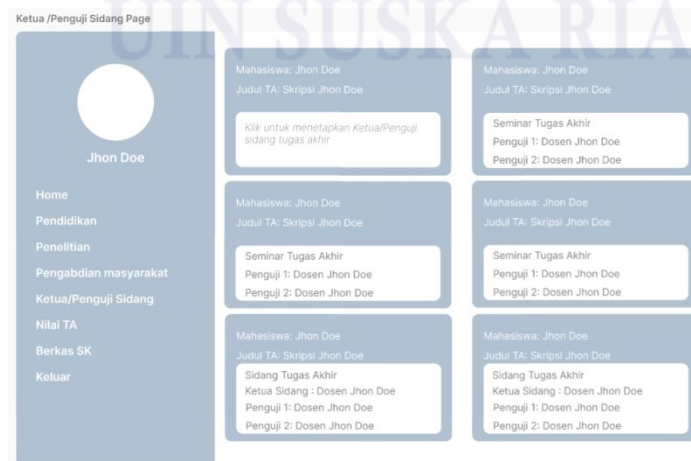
Ketua /Penguji Sidang Page

UIN SUSKA RIAU

Jhon Doe

Home
Pendidikan
Penelitian
Pengabdian masyarakat
Ketua/Penguji Sidang
Nilai TA
Berkas SK
Keluar

Mahasiswa: Jhon Doe
Judul TA: Skripsi Jhon Doe
Klik untuk menetapkan Ketua/Penguji sidang tugas akhir

Mahasiswa: Jhon Doe
Judul TA: Skripsi Jhon Doe
Seminar Tugas Akhir
Penguji 1: Dosen Jhon Doe
Penguji 2: Dosen Jhon Doe

Mahasiswa: Jhon Doe
Judul TA: Skripsi Jhon Doe
Seminar Tugas Akhir
Penguji 1: Dosen Jhon Doe
Penguji 2: Dosen Jhon Doe

Mahasiswa: Jhon Doe
Judul TA: Skripsi Jhon Doe
Seminar Tugas Akhir
Penguji 1: Dosen Jhon Doe
Penguji 2: Dosen Jhon Doe

Mahasiswa: Jhon Doe
Judul TA: Skripsi Jhon Doe
Sidang Tugas Akhir
Ketua Sidang : Dosen Jhon Doe
Penguji 1: Dosen Jhon Doe
Penguji 2: Dosen Jhon Doe

Mahasiswa: Jhon Doe
Judul TA: Skripsi Jhon Doe
Sidang Tugas Akhir
Ketua Sidang : Dosen Jhon Doe
Penguji 1: Dosen Jhon Doe
Penguji 2: Dosen Jhon Doe